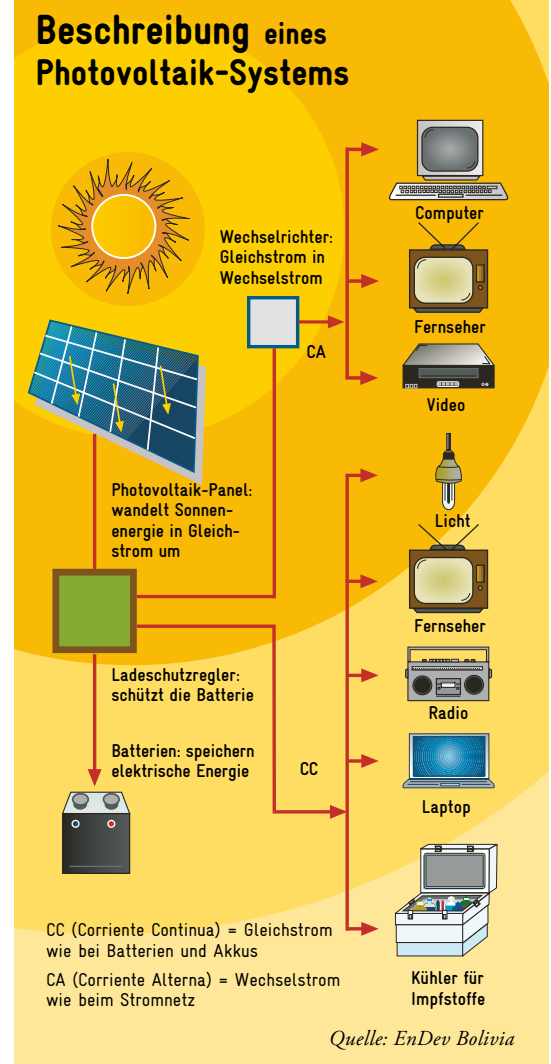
Beschreibung eines Photovoltaik-Systems

Wechselrichter: Gleichstrom in Wechselstrom

CA

Computer

Fernseher

Video

Photovoltaik-Panel: wandelt Sonnenenergie in Gleichstrom um

Licht

Fernseher

Ladeschutzregler: schützt die Batterie

Radio

Batterien: speichern elektrische Energie

CC

Laptop

CC (Corriente Continua) = Gleichstrom wie bei Batterien und Akkus

CA (Corriente Alterna) = Wechselstrom wie beim Stromnetz

Kühler für Impfstoffe

Quelle: EnDev Bolivia